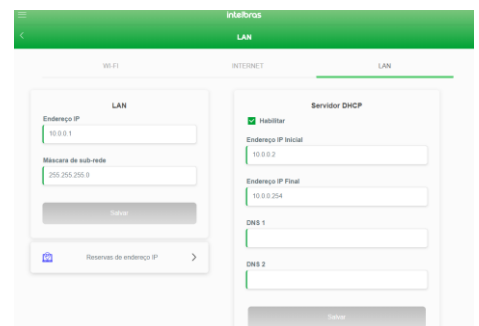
intelbras

LAN

WI-FI

INTERNET

LAN

LAN

Endereço IP

10.0.0.1

Máscara de sub-rede

255.255.255.0

Salvar

Reservas de endereço IP

Servidor DHCP

Habilitar

Endereço IP Inicial

10.0.0.2

Endereço IP Final

10.0.0.254

DNS 1

DNS 2

Salvar